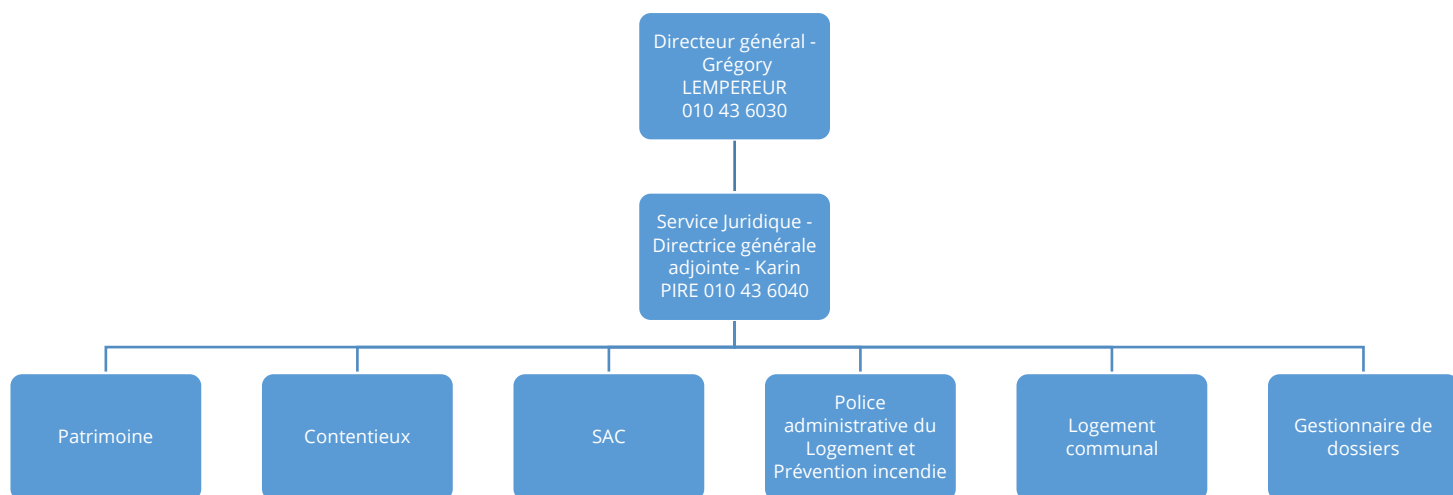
Directeur général - Grégory LEMPEREUR 010 43 6030

Service Juridique - Directrice générale adjointe - Karin PIRE 010 43 6040

Patrimoine

Contentieux

SAC

Police administrative du Logement et Prévention incendie

Logement communal

Gestionnaire de dossiers